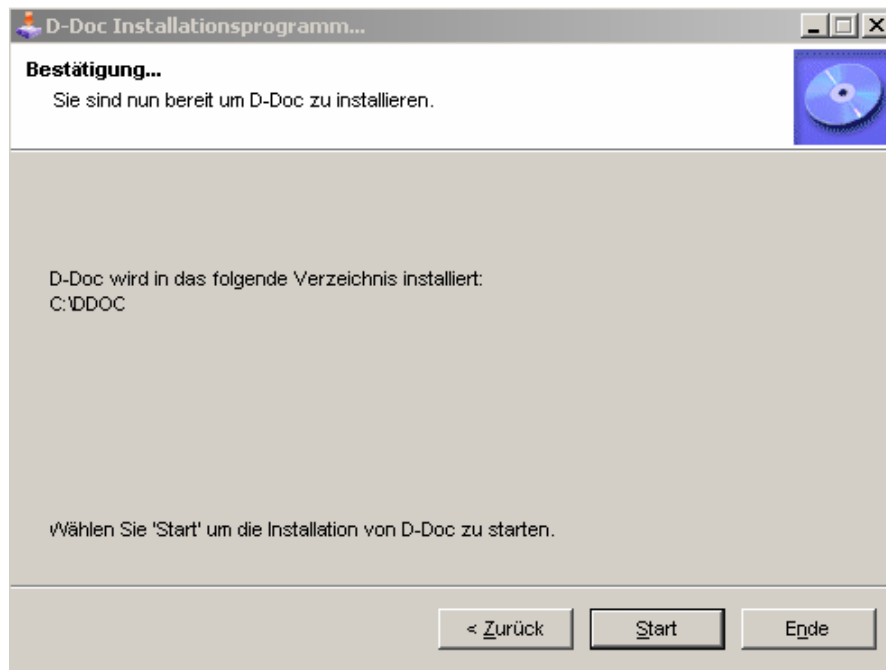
D-Doc Installationsprogramm...

Bestätigung...
Sie sind nun bereit um D-Doc zu installieren.

D-Doc wird in das folgende Verzeichnis installiert:
C:\DDOC

Wählen Sie 'Start' um die Installation von D-Doc zu starten.

< Zurück | Start | Ende